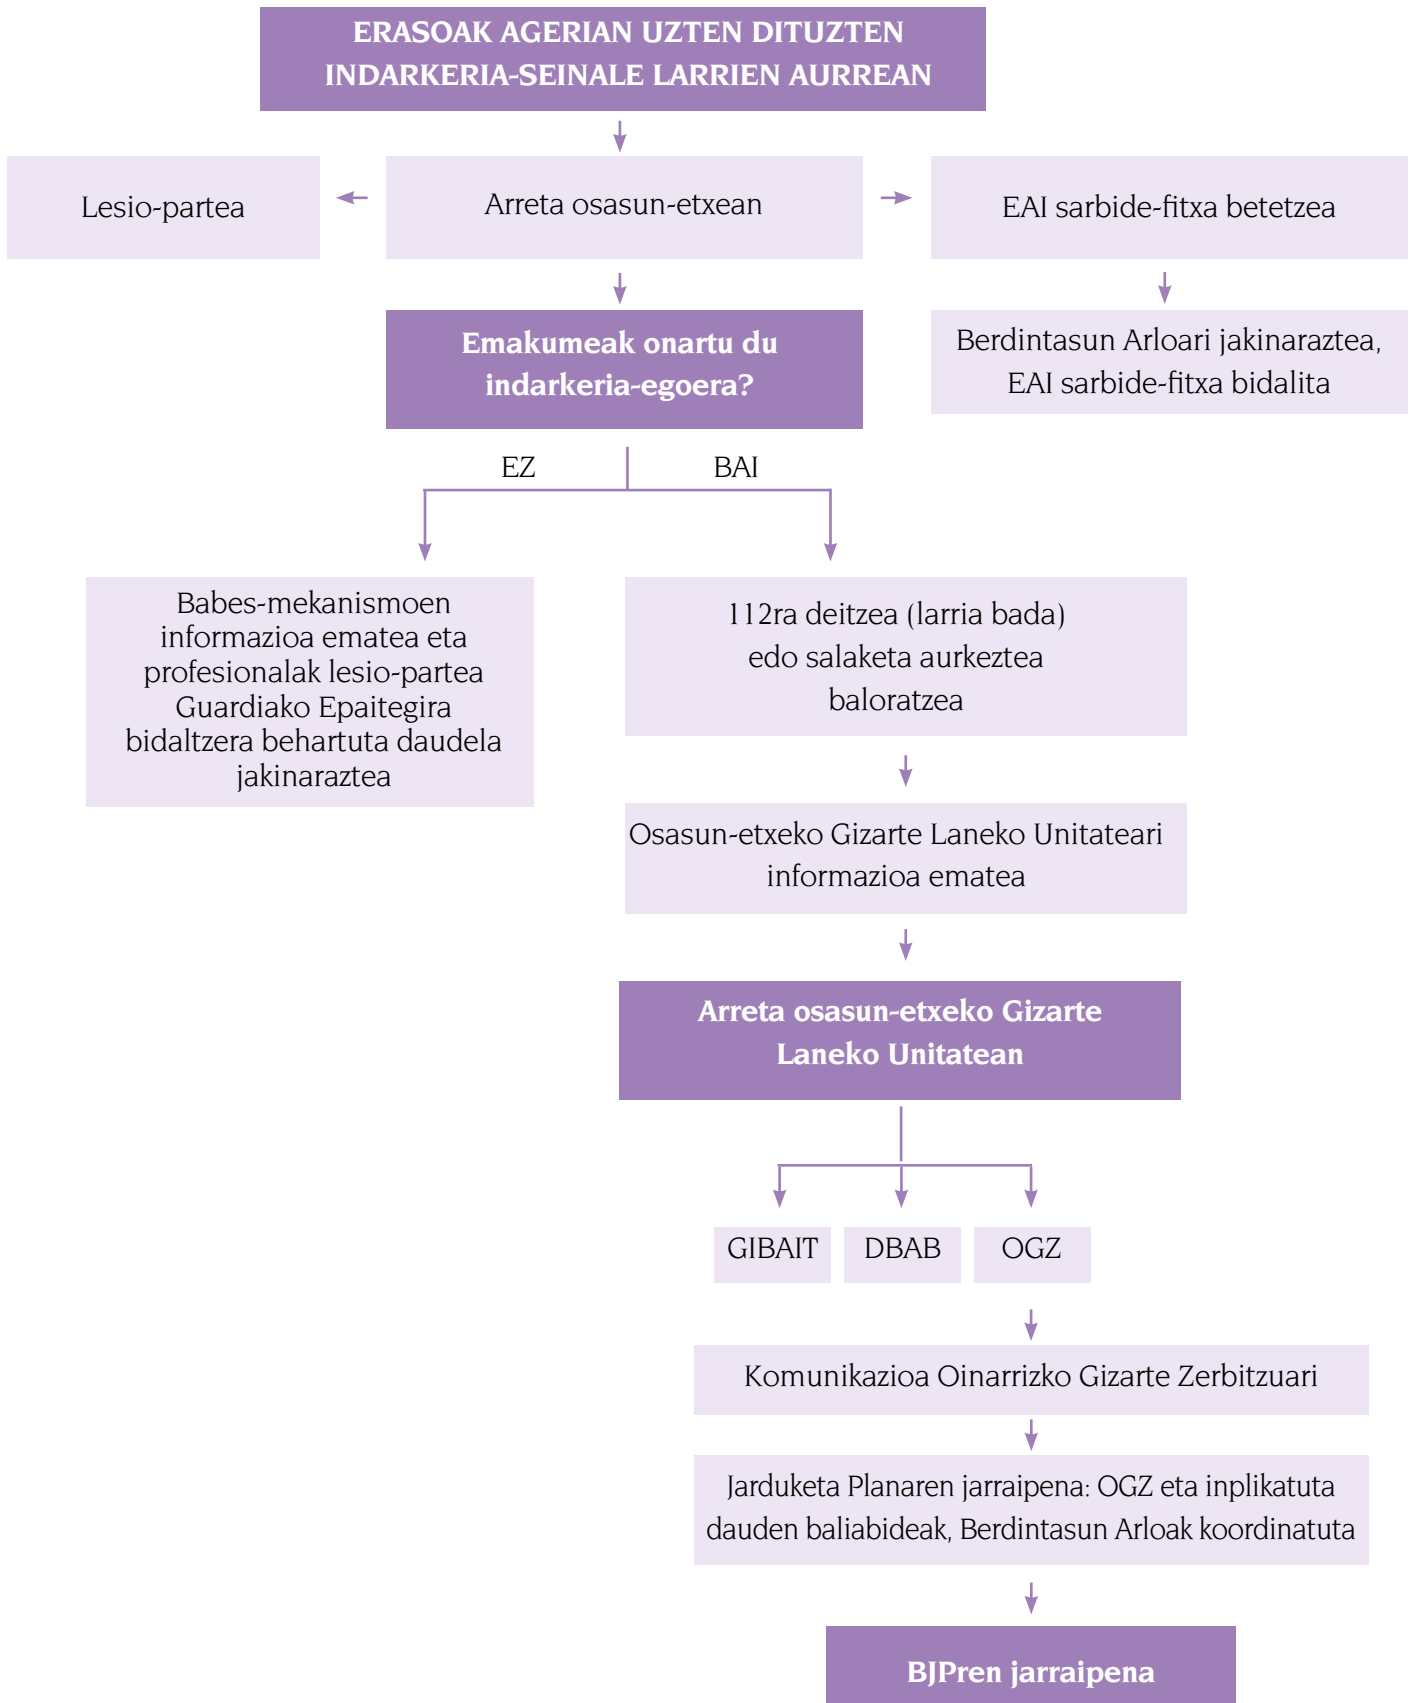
ERASOAK AGERIAN UZTEN DITUZTEN INDARKERIA-SEINALE LARRIEN AURREAN

Lesio-partea

Arreta osasun-etxean

EAI sarbide-fitxa betetzea

Emakumeak onartu du indarkeria-egoera?

Berdintasun Arloari jakinaraztea, EAI sarbide-fitxa bidalita

EZ

BAI

Babes-mekanismoen informazioa ematea eta profesionalak lesio-partea Guardiako Epaitegira bidaltzera behartuta daudela jakinaraztea

112ra deitzea (larria bada) edo salaketa aurkeztea baloratzea

Osasun-etxeko Gizarte Laneko Unitateari informazioa ematea

Arreta osasun-etxeko Gizarte Laneko Unitatean

GIBAIT

DBAB

OGZ

Komunikazioa Oinarrizko Gizarte Zerbitzuari

Jarduketa Planaren jarraipena: OGZ eta inplikatuta dauden baliabideak, Berdintasun Arloak koordinatuta

BJPren jarraipena